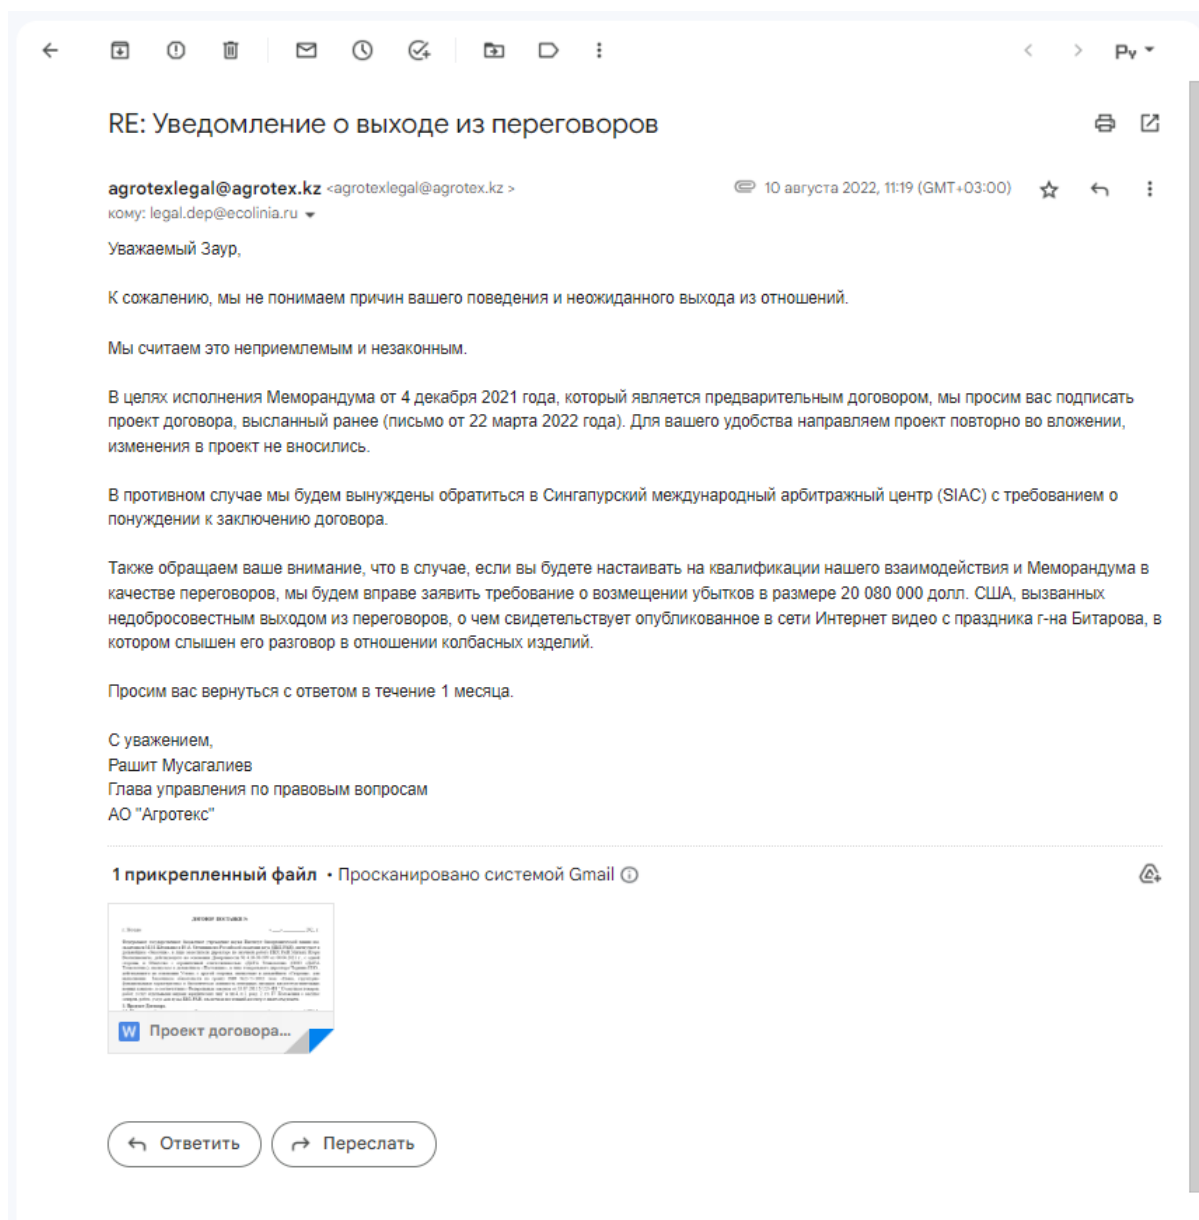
Ру

RE: Уведомление о выходе из переговоров

agrotexlegal@agrotex.kz <agrotexlegal@agrotex.kz >
кому: legal.dep@ecolinia.ru

10 августа 2022, 11:19 (GMT+03:00)

Уважаемый Заур,

К сожалению, мы не понимаем причин вашего поведения и неожиданного выхода из отношений.

Мы считаем это неприемлемым и незаконным.

В целях исполнения Меморандума от 4 декабря 2021 года, который является предварительным договором, мы просим вас подписать проект договора, высланный ранее (письмо от 22 марта 2022 года). Для вашего удобства направляем проект повторно во вложении, изменения в проект не вносились.

В противном случае мы будем вынуждены обратиться в Сингапурский международный арбитражный центр (SIAC) с требованием о понуждении к заключению договора.

Также обращаем ваше внимание, что в случае, если вы будете настаивать на квалификации нашего взаимодействия и Меморандума в качестве переговоров, мы будем вправе заявить требование о возмещении убытков в размере 20 080 000 долл. США, вызванных недобросовестным выходом из переговоров, о чем свидетельствует опубликованное в сети Интернет видео с праздника г-на Битарова, в котором слышен его разговор в отношении колбасных изделий.

Просим вас вернуться с ответом в течение 1 месяца.

С уважением,
Рашит Мусагалиев
Глава управления по правовым вопросам
АО "Агротекс"

1 прикрепленный файл • Просканировано системой Gmail

ДОГОВОР ПОСТАВКИ №
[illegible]

W Проект договора...

Ответить
Переслать